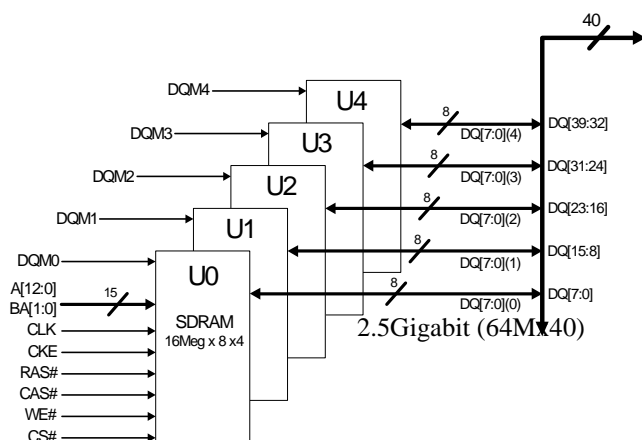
40

DQM4
U4
DQM3
U3
DQM2
U2
DQM1
U1
DQM0
U0

8
DQ[7:0](4)
DQ[39:32]
8
DQ[7:0](3)
DQ[31:24]
8
DQ[7:0](2)
DQ[23:16]
8
DQ[7:0](1)
DQ[15:8]
8
DQ[7:0](0)
DQ[7:0]

A[12:0]
BA[1:0]
15
CLK
CKE
RAS#
CAS#
WE#
CS#

SDRAM
16Meg x 8 x4

2.5Gigabit (64Mx40)